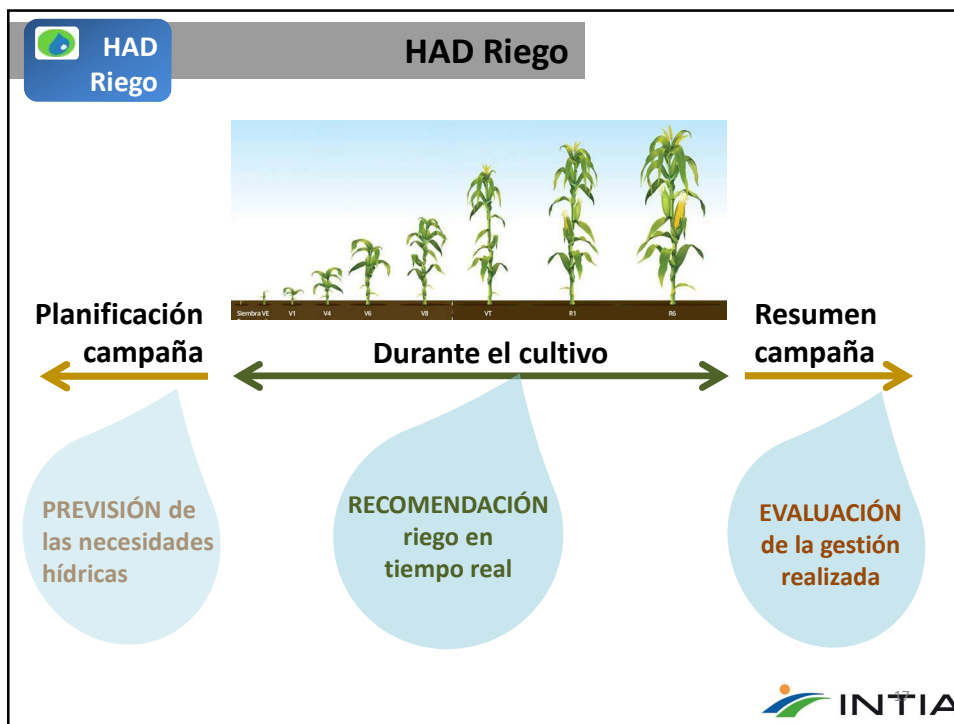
HAD Riego

HAD Riego

Siembra VE V1 V4 V6 V8 VT R1 R6

Planificación campaña

Durante el cultivo

Resumen campaña

PREVISIÓN de las necesidades hídricas

RECOMENDACIÓN riego en tiempo real

EVALUACIÓN de la gestión realizada

17

INTIA